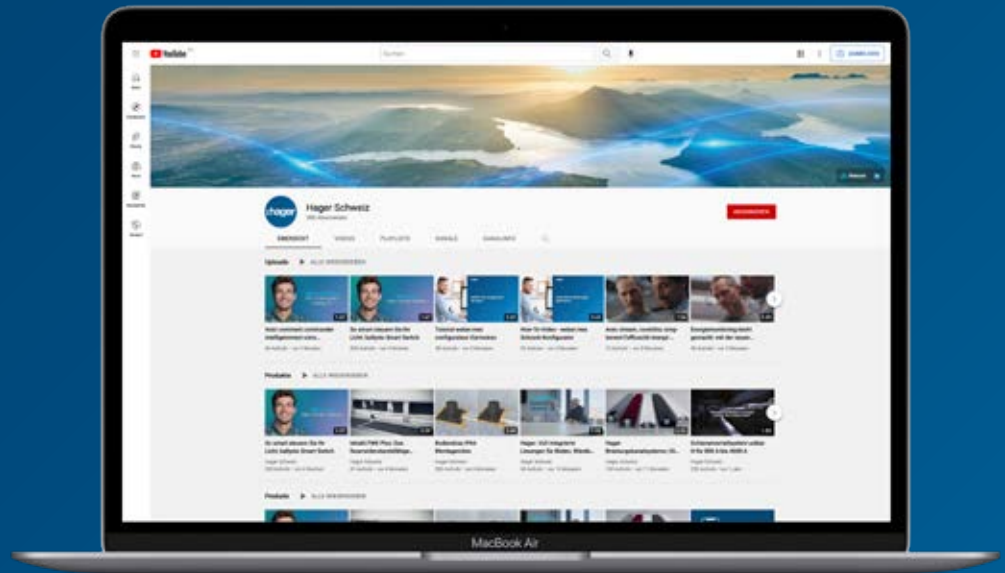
YouTube

Suchen

ANMELDEN

hager

Hager Schweiz

ABONNIEREN

ÜBERSICHT VIDEOS PLAYLISTS KANÄLE KANALINFO

Uploads ▶ ALLE WIEDERGEBEN

Produkte ▶ ALLE WIEDERGEBEN

Produkte ▶ ALLE WIEDERGEBEN

MacBook Air